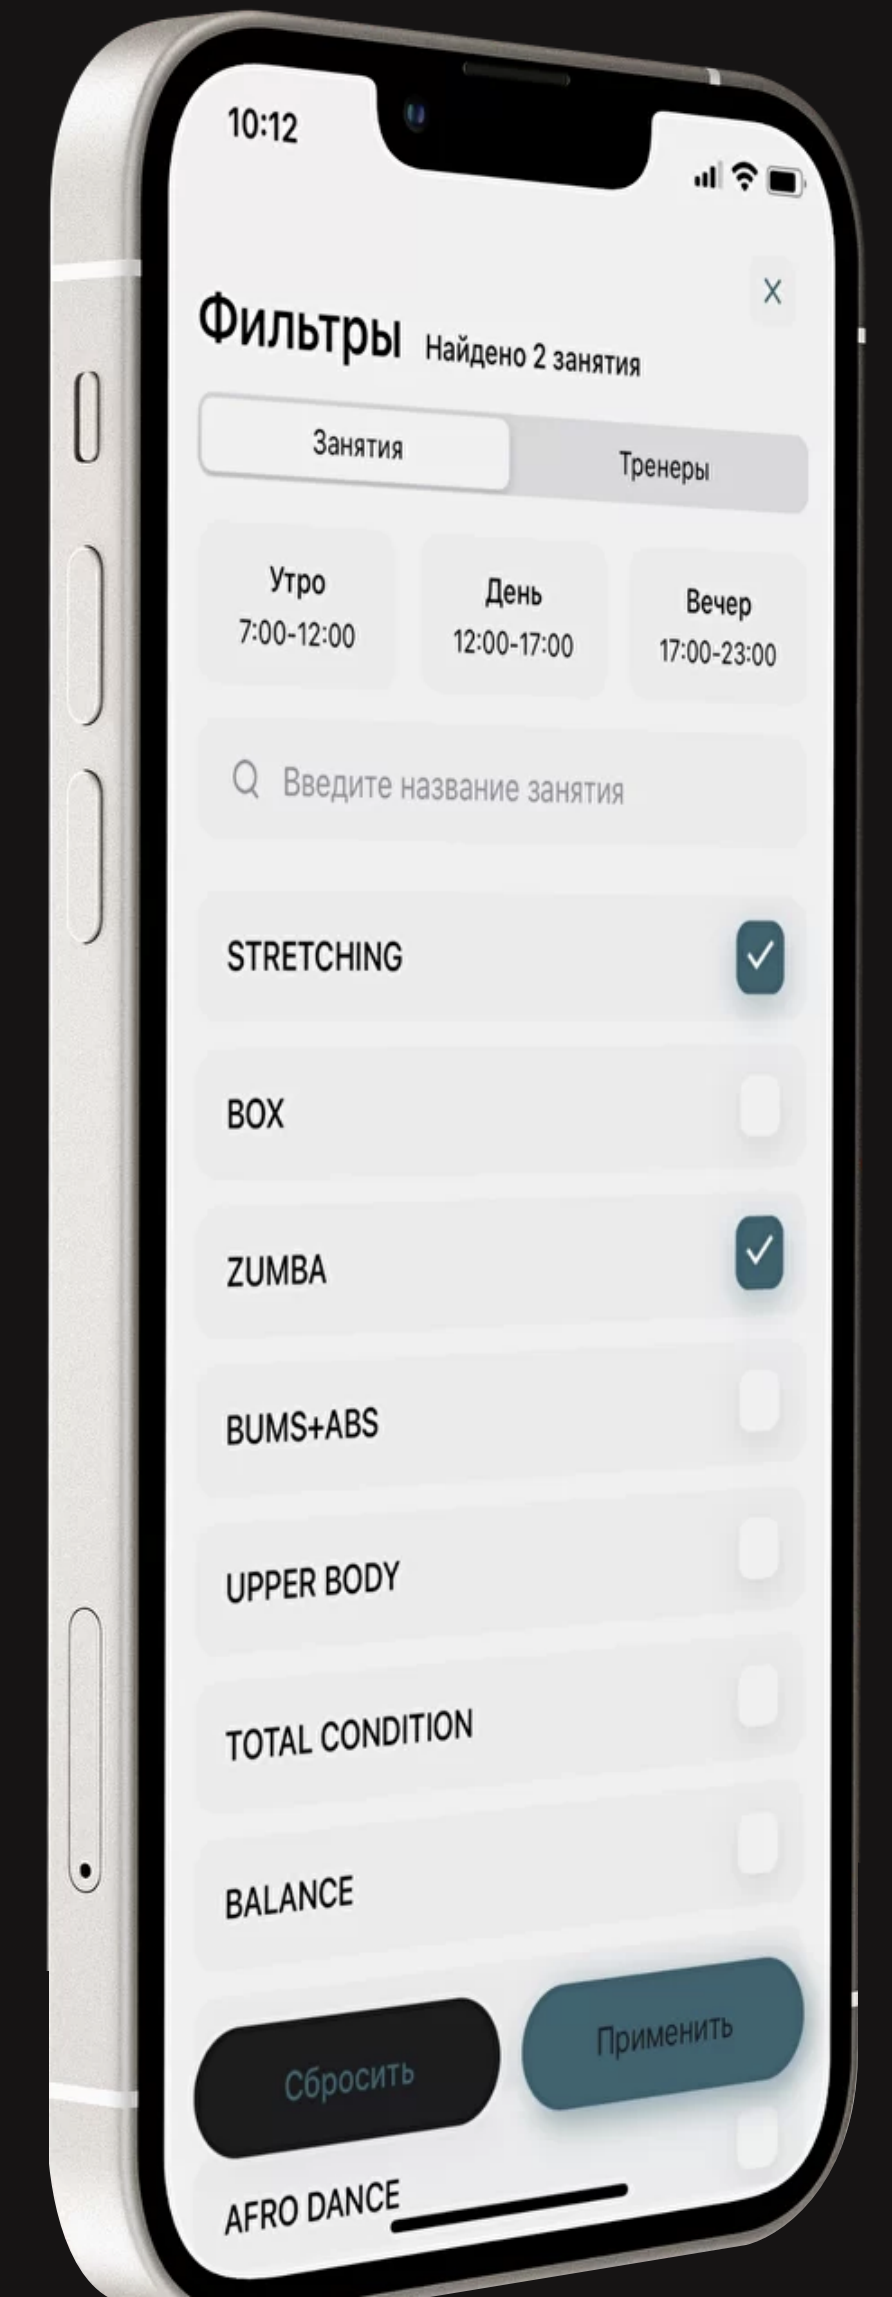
10:12

×

Фильтры Найдено 2 занятия

Занятия

Тренеры

Утро
7:00-12:00

День
12:00-17:00

Вечер
17:00-23:00

Введите название занятия

STRETCHING

BOX

ZUMBA

BUMS+ABS

UPPER BODY

TOTAL CONDITION

BALANCE

Сбросить

Применить

AFRO DANCE